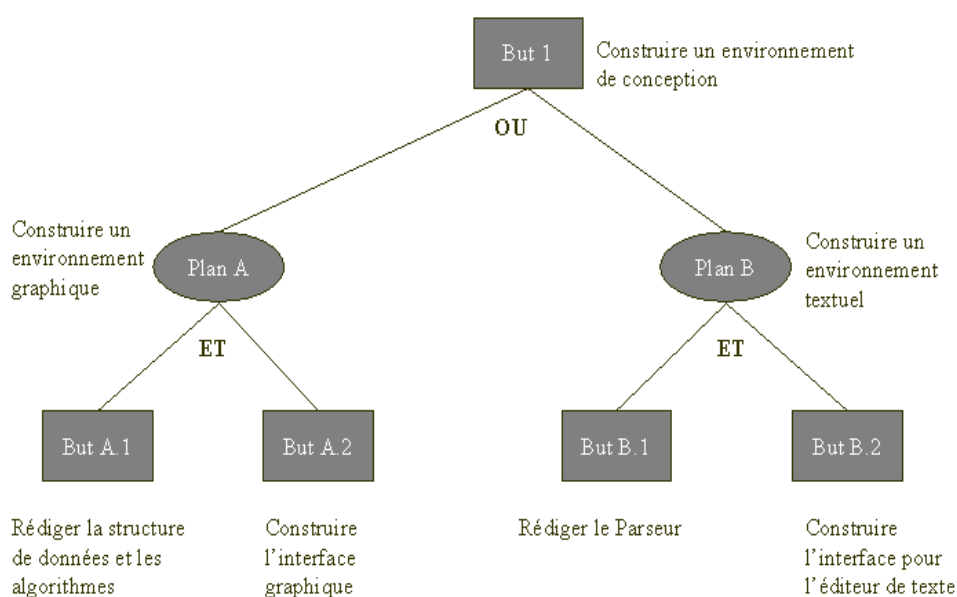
But 1

Construire un environnement de conception

OU

Construire un environnement graphique

Plan A

Plan B

Construire un environnement textuel

ET

ET

But A.1

But A.2

But B.1

But B.2

Rédiger la structure de données et les algorithmes

Construire l'interface graphique

Rédiger le Parseur

Construire l'interface pour l'éditeur de texte